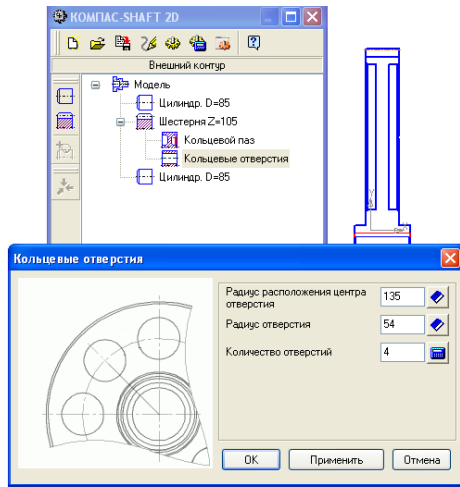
КОМПАС-SHAFT 2D

Внешний контур

Модель
Цилиндр. D=85
Шестерня Z=105
Кольцевой паз
Кольцевые отверстия
Цилиндр. D=85

Кольцевые отверстия

Радиус расположения центра отверстия 135
Радиус отверстия 54
Количество отверстий 4

OK
Применить
Отмена